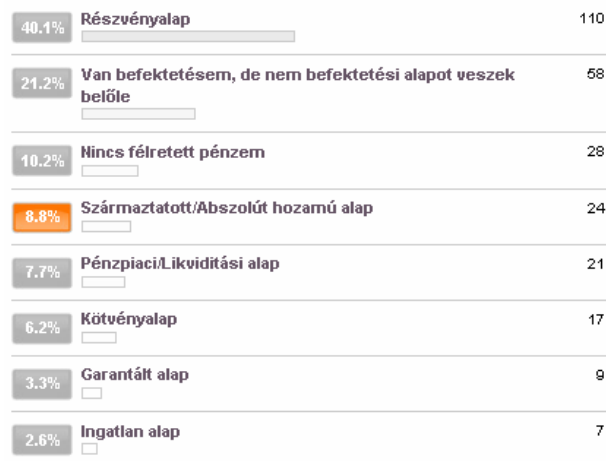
| | | |
|---|---|---|
| 40.1% | Részvényalap | 110 |
| 21.2% | Van befektetésem, de nem befektetési alapot veszek belőle | 58 |
| 10.2% | Nincs félretett pénzem | 28 |
| 8.8% | Származtatott/Abszolút hozamú alap | 24 |
| 7.7% | Pénzpiaci/Likviditási alap | 21 |
| 6.2% | Kötvényalap | 17 |
| 3.3% | Garantált alap | 9 |
| 2.6% | Ingatlan alap | 7 |